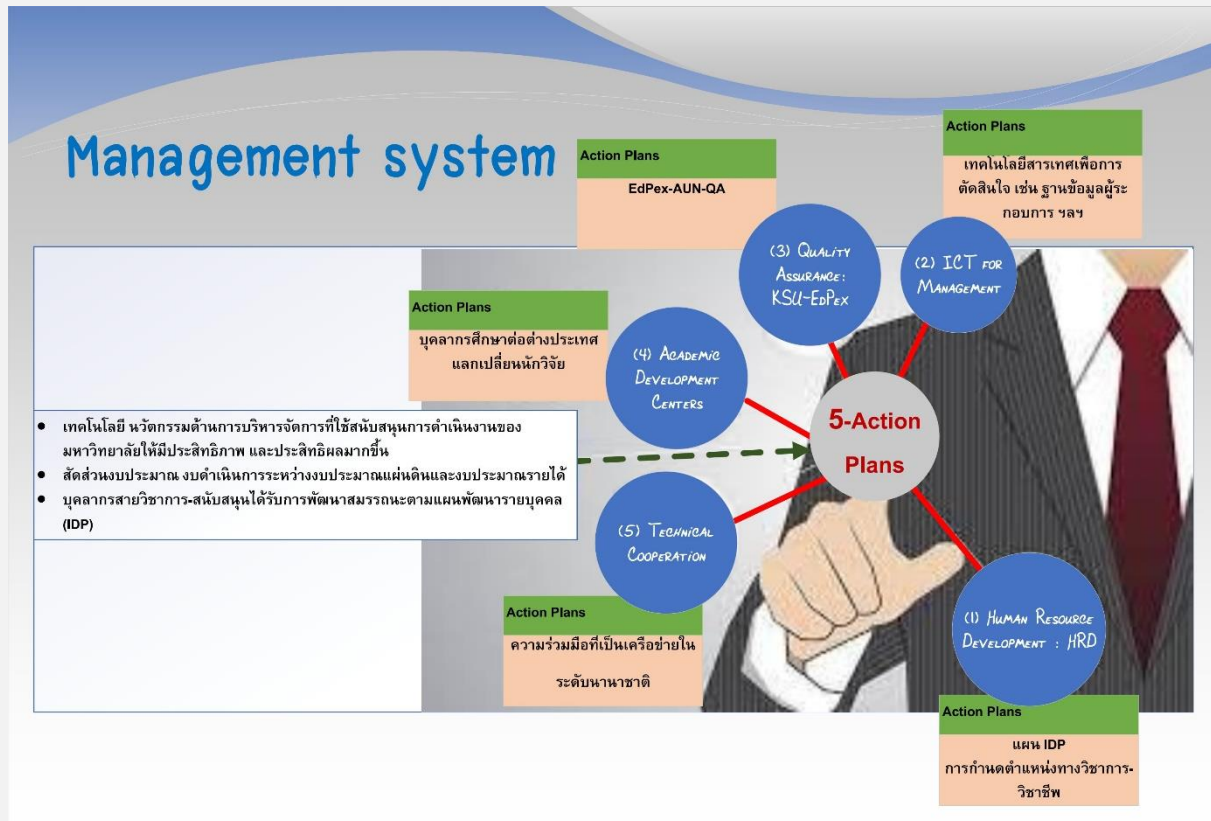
Management system

Action Plans
EdPex-AUN-QA

Action Plans
เทคโนโลยีสารเทศเพื่อการตัดสินใจ เช่น ฐานข้อมูลผู้ระกอบการ ฯลฯ

(3) Quality Assurance: KSU-EdPex

(2) ICT for Management

Action Plans
บุคลากรศึกษาต่อต่างประเทศ แลกเปลี่ยนนักวิจัย

(4) Academic Development Centers

5-Action Plans

- เทคโนโลยี นวัตกรรมด้านการบริหารจัดการที่ใช้สนับสนุนการดำเนินงานของมหาวิทยาลัยให้มีประสิทธิภาพ และประสิทธิผลมากขึ้น
- สัดส่วนงบประมาณ งบดำเนินการระหว่างงบประมาณแผ่นดินและงบประมาณรายได้
- บุคลากรสายวิชาการ-สนับสนุนได้รับการพัฒนาสมรรถนะตามแผนพัฒนารายบุคคล (IDP)

(5) Technical Cooperation

Action Plans
ความร่วมมือที่เป็นเครือข่ายในระดับนานาชาติ

(1) Human Resource Development : HRD

Action Plans
แผน IDP
การกำนดตำแหน่งทางวิชาการ-วิชาชีพ